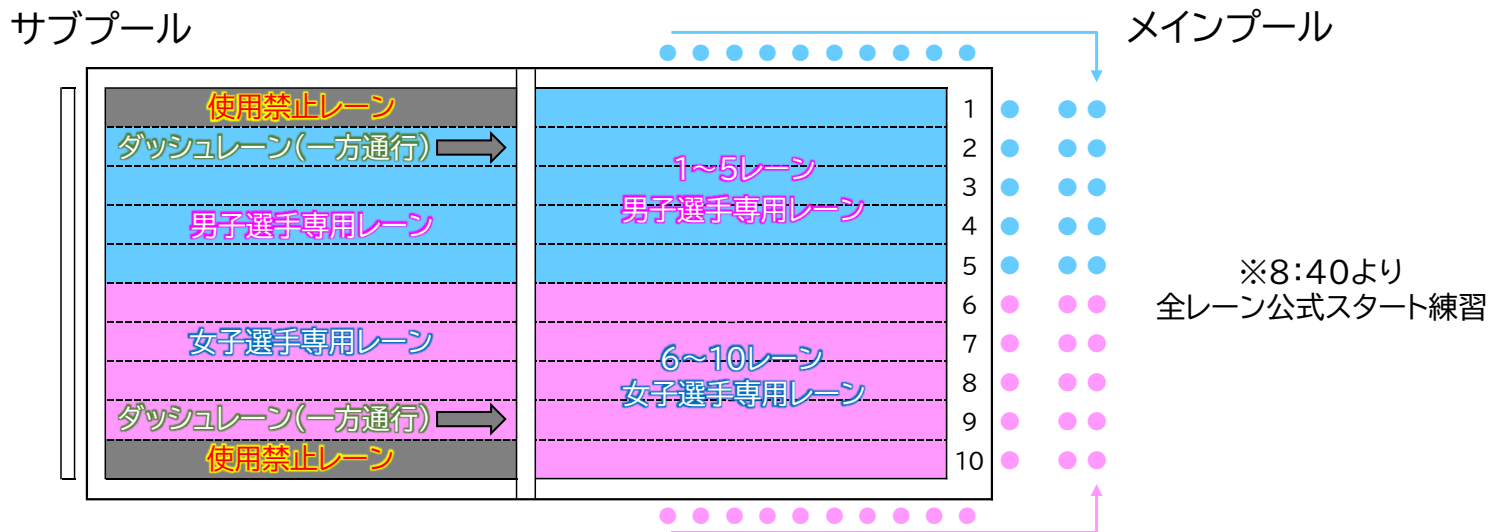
サブプール

メインプール

使用禁止レーン

ダッシュレーン(一方通行)

男子選手専用レーン

女子選手専用レーン

ダッシュレーン(一方通行)

使用禁止レーン

1~5レーン
男子選手専用レーン

6~10レーン
女子選手専用レーン

1
2
3
4
5
6
7
8
9
10

※8:40より
全レーン公式スタート練習